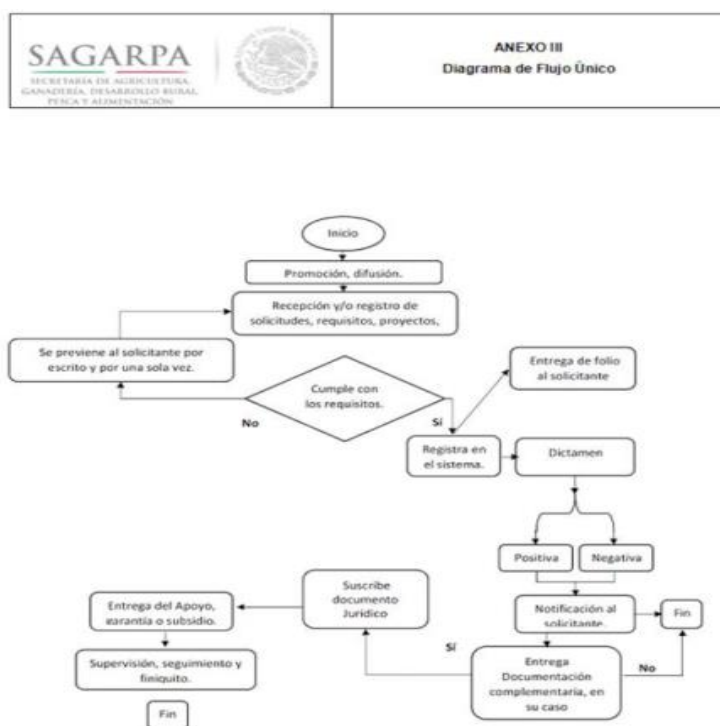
SAGARPA
SECRETARÍA DE AGRICULTURA, GANADERÍA, DESARROLLO RURAL, PESCA Y ALIMENTACIÓN

ANEXO III
Diagrama de Flujo Único

Inicio

Promoción, difusión.

Recepción y/o registro de solicitudes, requisitos, proyectos,

Se previene al solicitante por escrito y por una sola vez.

Cumple con los requisitos.

No

Sí

Entrega de folio al solicitante

Registra en el sistema.

Dictamen

Positiva

Negativa

Notificación al solicitante.

Fin

Suscribe documento Jurídico

Entrega del Apoyo, garantía o subsidio.

Supervisión, seguimiento y finiquito.

Fin

Sí

Entrega Documentación complementaria, en su caso

No